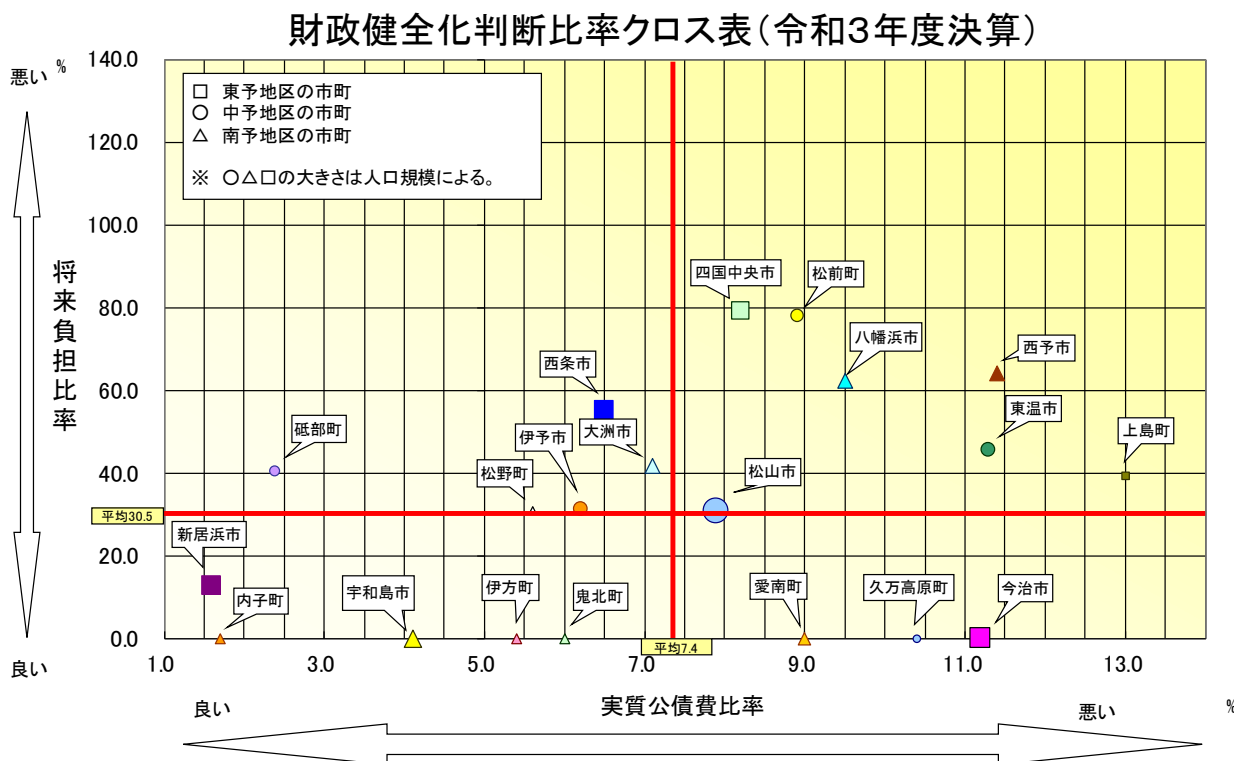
財政健全化判断比率クロス表（令和3年度決算）

悪い %
140.0
120.0
100.0
80.0
60.0
40.0
20.0
0.0
良い

将来負担比率

□ 東予地区の市町
○ 中予地区の市町
△ 南予地区の市町

※ ○△□の大きさは人口規模による。

四国中央市
松前町
八幡浜市
西予市
西条市
東温市
砥部町
伊予市
大洲市
上島町
松野町
松山市
平均30.5
新居浜市
宇和島市
伊方町
鬼北町
愛南町
久万高原町
今治市
内子町
平均7.4

1.0
3.0
5.0
7.0
9.0
11.0
13.0

良い
実質公債費比率
悪い
%